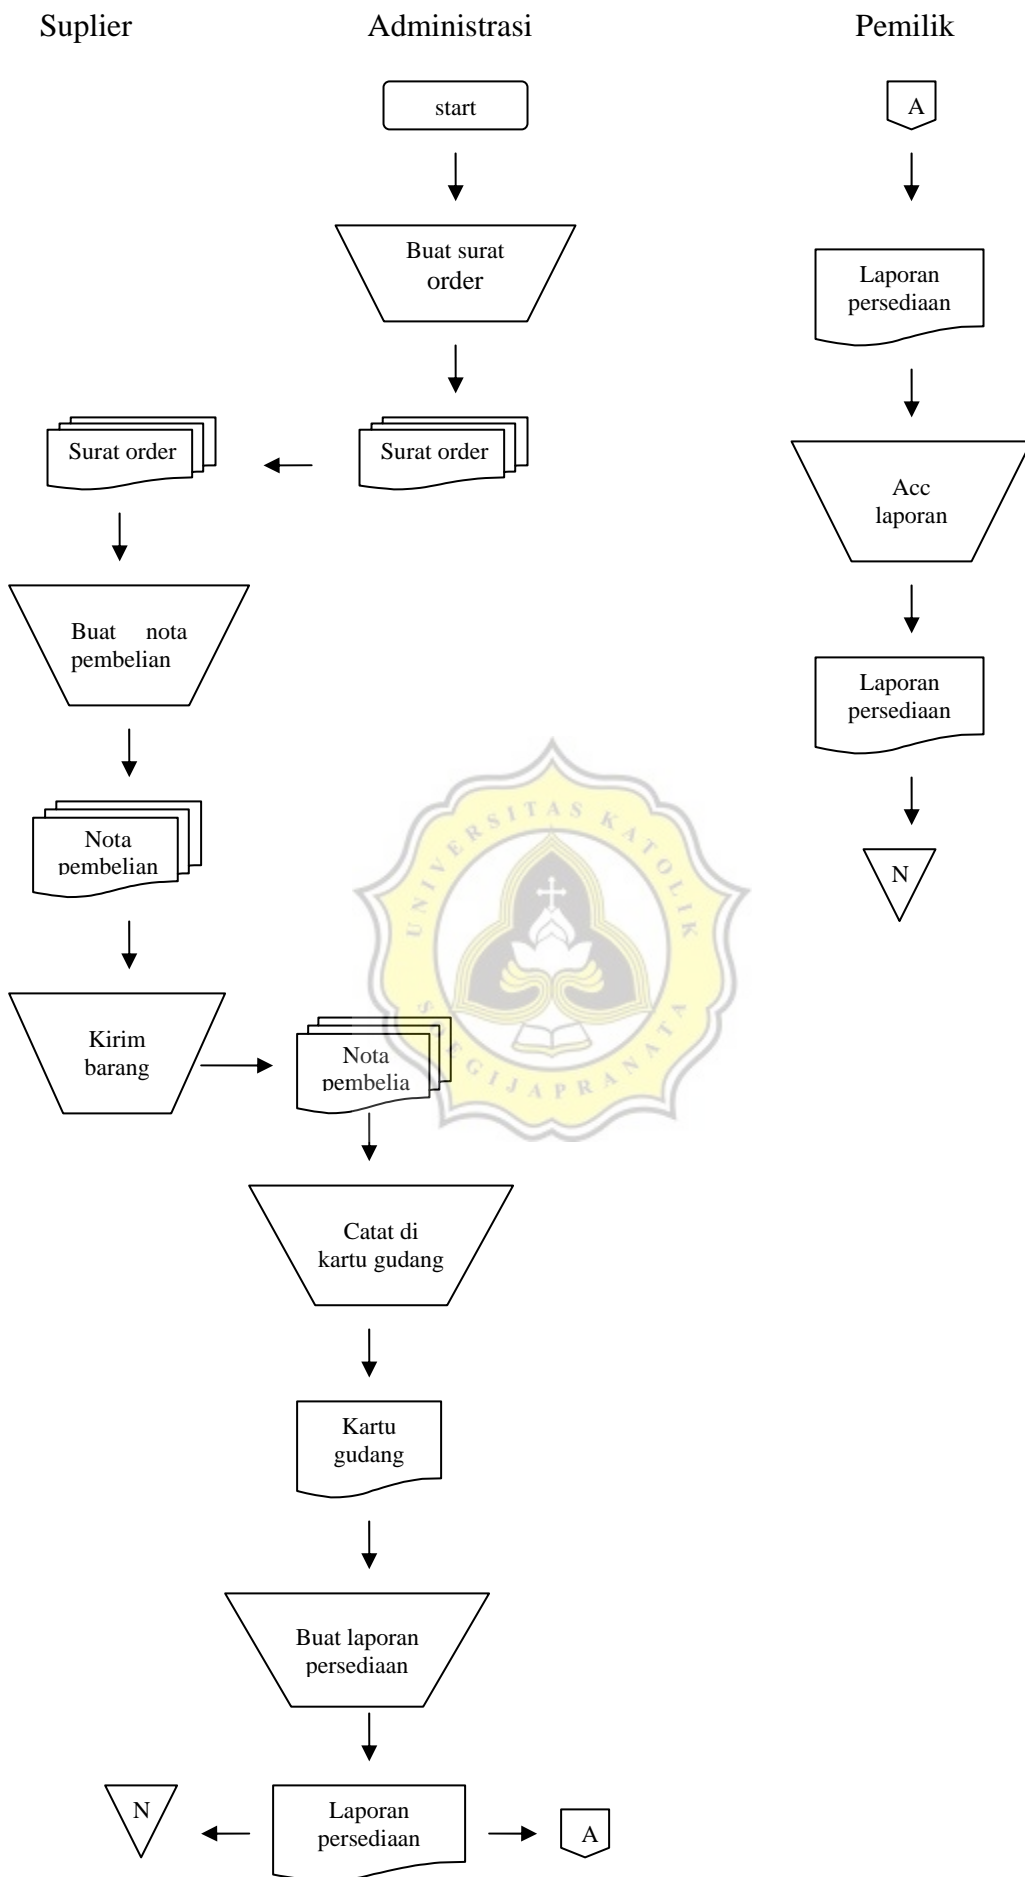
Suplier

Administrasi

Pemilik

start

Buat surat order

Surat order

Surat order

Buat nota pembelian

Nota pembelian

Kirim barang

Nota pembelia

Catat di kartu gudang

Kartu gudang

Buat laporan persediaan

N

Laporan persediaan

A

A

Laporan persediaan

Acc laporan

Laporan persediaan

N

UNIVERSITAS KATOLIK SOEGIJAPRANATA